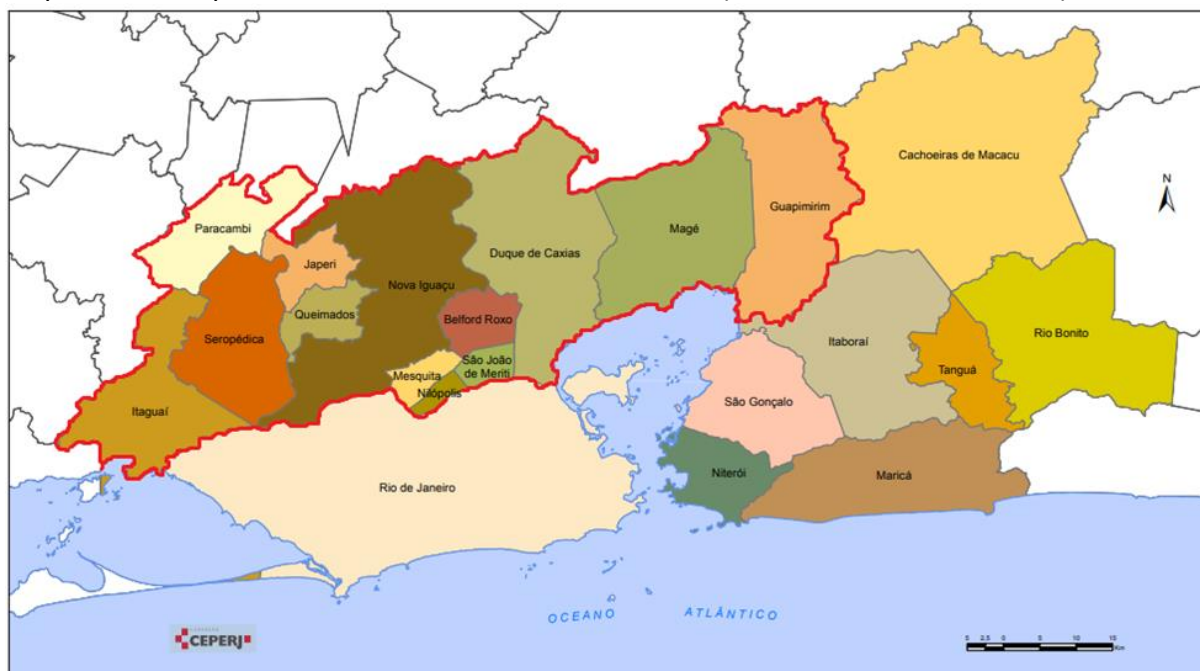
Cachoeiras de Macacu

N

Guapimirim

Paracambi

Magé

Duque de Caxias

Japeri

Nova Iguaçu

Rio Bonito

Queimados

Belford Roxo

Itaboraí

Seropédica

Tanguá

São João de Meriti

Mesquita

Nilópolis

São Gonçalo

Itaguaí

Niterói

Maricá

Rio de Janeiro

OCEANO ATLÂNTICO

CEPERJ

5 2,5 0 5 10 15 Km